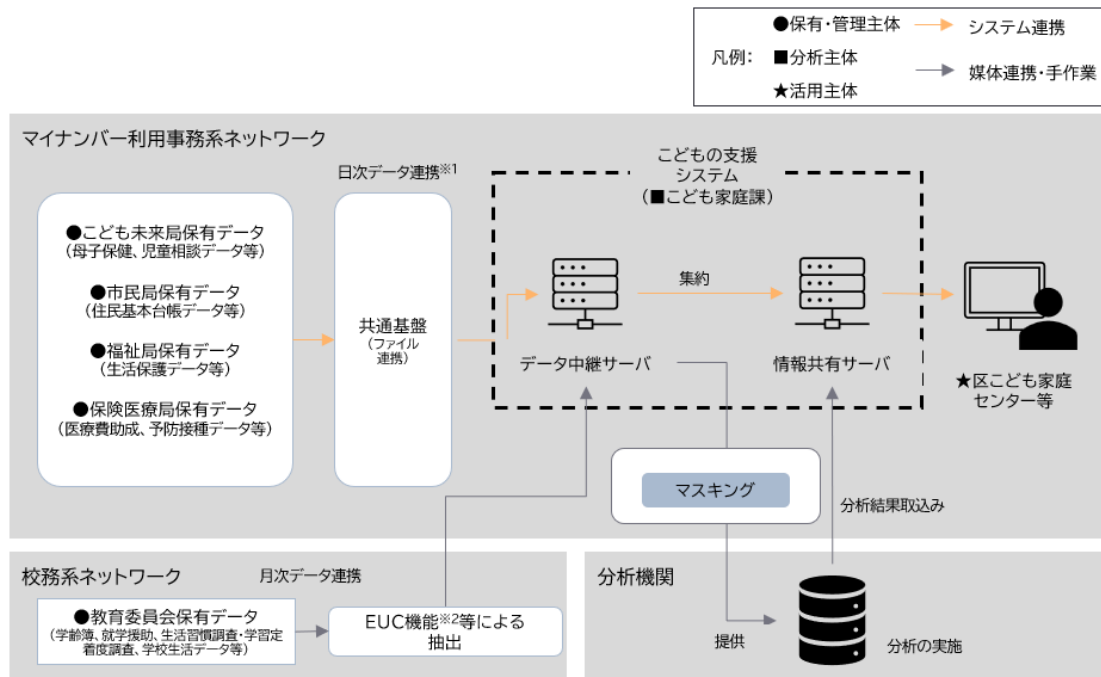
凡例：
●保有・管理主体
■分析主体
★活用主体
システム連携
媒体連携・手作業

マイナンバー利用事務系ネットワーク

●こども未来局保有データ
（母子保健、児童相談データ等）

●市民局保有データ
（住民基本台帳データ等）

●福祉局保有データ
（生活保護データ等）

●保険医療局保有データ
（医療費助成、予防接種データ等）

日次データ連携※1

共通基盤
（ファイル連携）

こどもの支援システム
（■こども家庭課）

集約

データ中継サーバ

情報共有サーバ

★区こども家庭センター等

マスキング

分析結果取込み

校務系ネットワーク

月次データ連携

●教育委員会保有データ
（学齢簿、就学援助、生活習慣調査・学習定着度調査、学校生活データ等）

EUC機能※2等による抽出

分析機関

提供

分析の実施